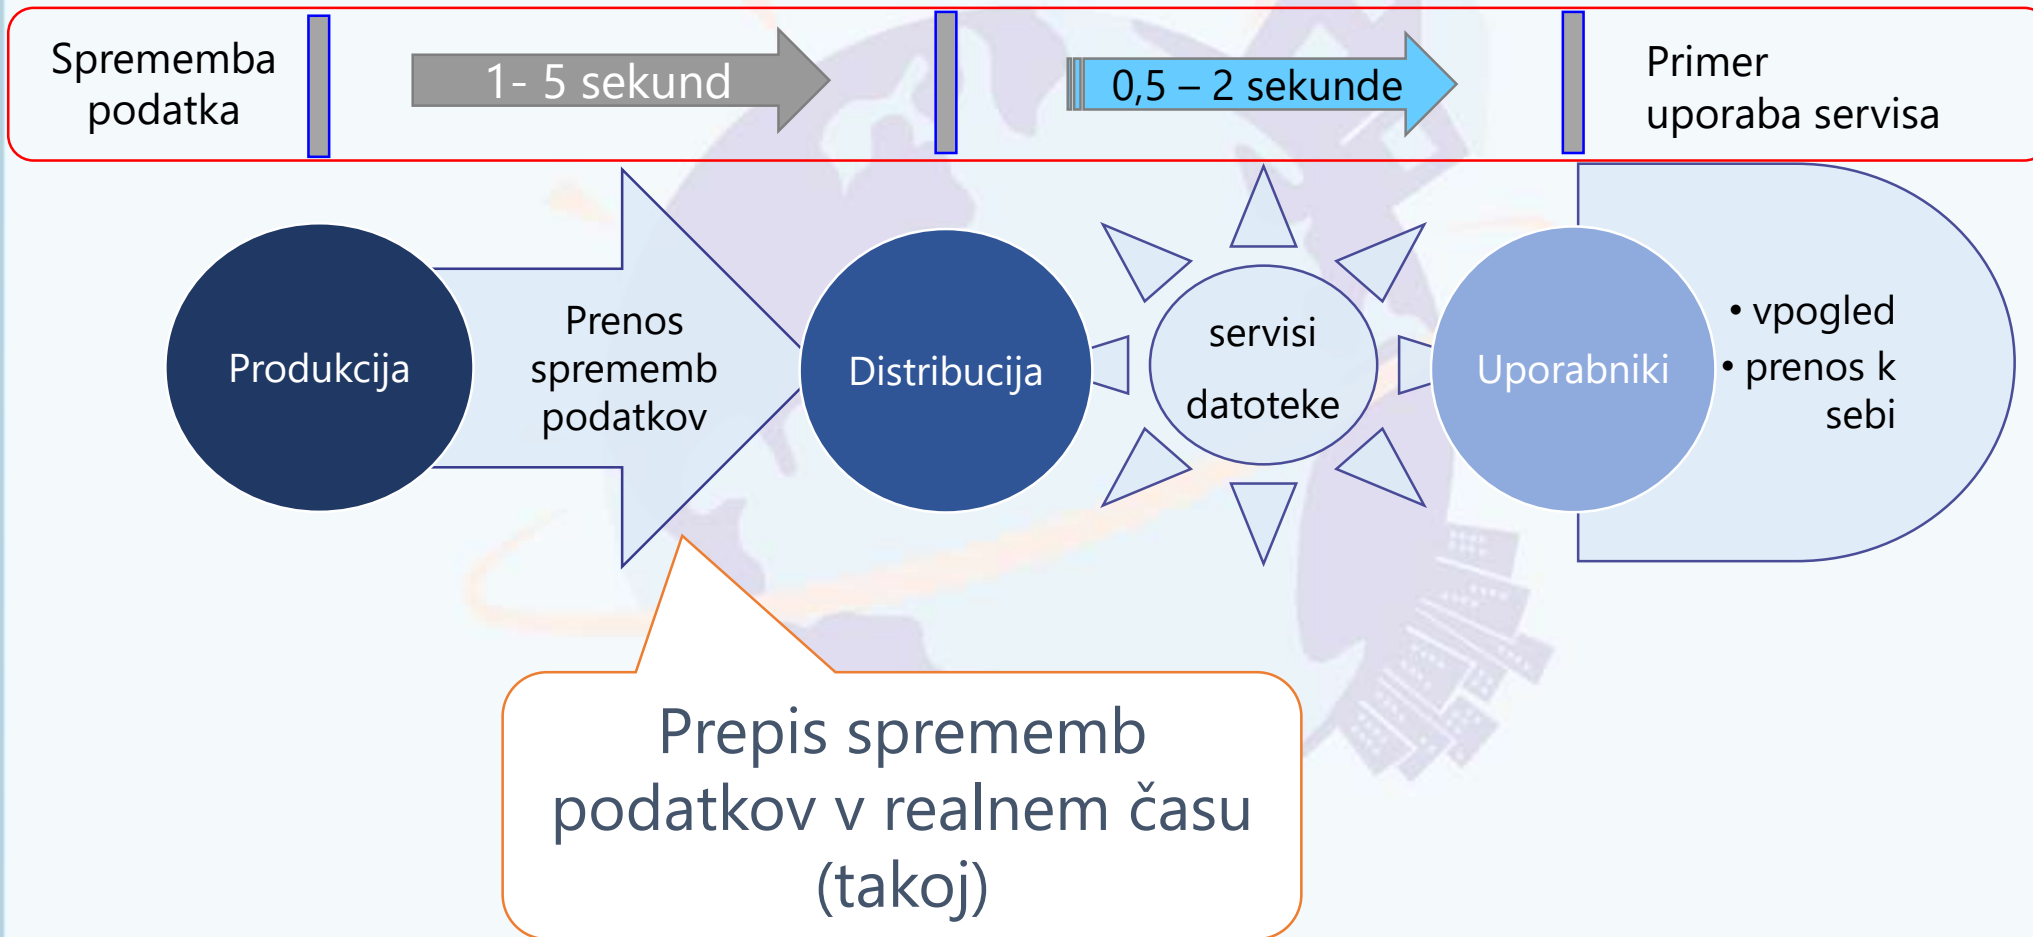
Sprememba podatka

1- 5 sekund

0,5 – 2 sekunde

Primer uporaba servisa

Produkcija

Prenos sprememb podatkov

Distribucija

servisi

datoteke

Uporabniki

• vpogled
• prenos k sebi

Prepis sprememb podatkov v realnem času (takoj)